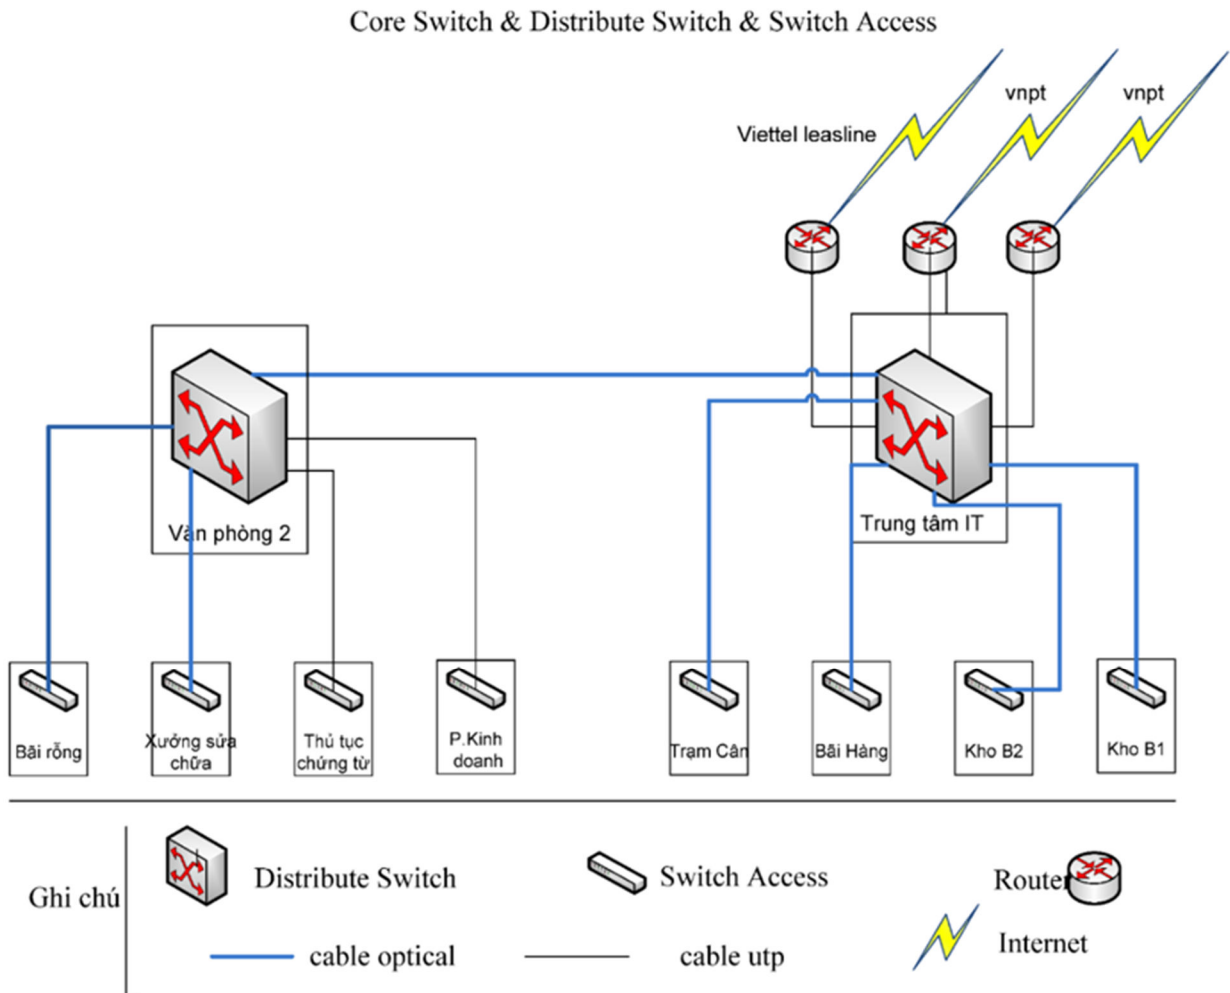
Core Switch & Distribute Switch & Switch Access

Viettel leasline

vnpt

vnpt

Văn phòng 2

Trung tâm IT

Bãi rỗng

Xưởng sửa chữa

Thủ tục chứng từ

P.Kinh doanh

Trạm Cân

Bãi Hàng

Kho B2

Kho B1

Ghi chú

Distribute Switch

Switch Access

Router

Internet

cable optical

cable utp